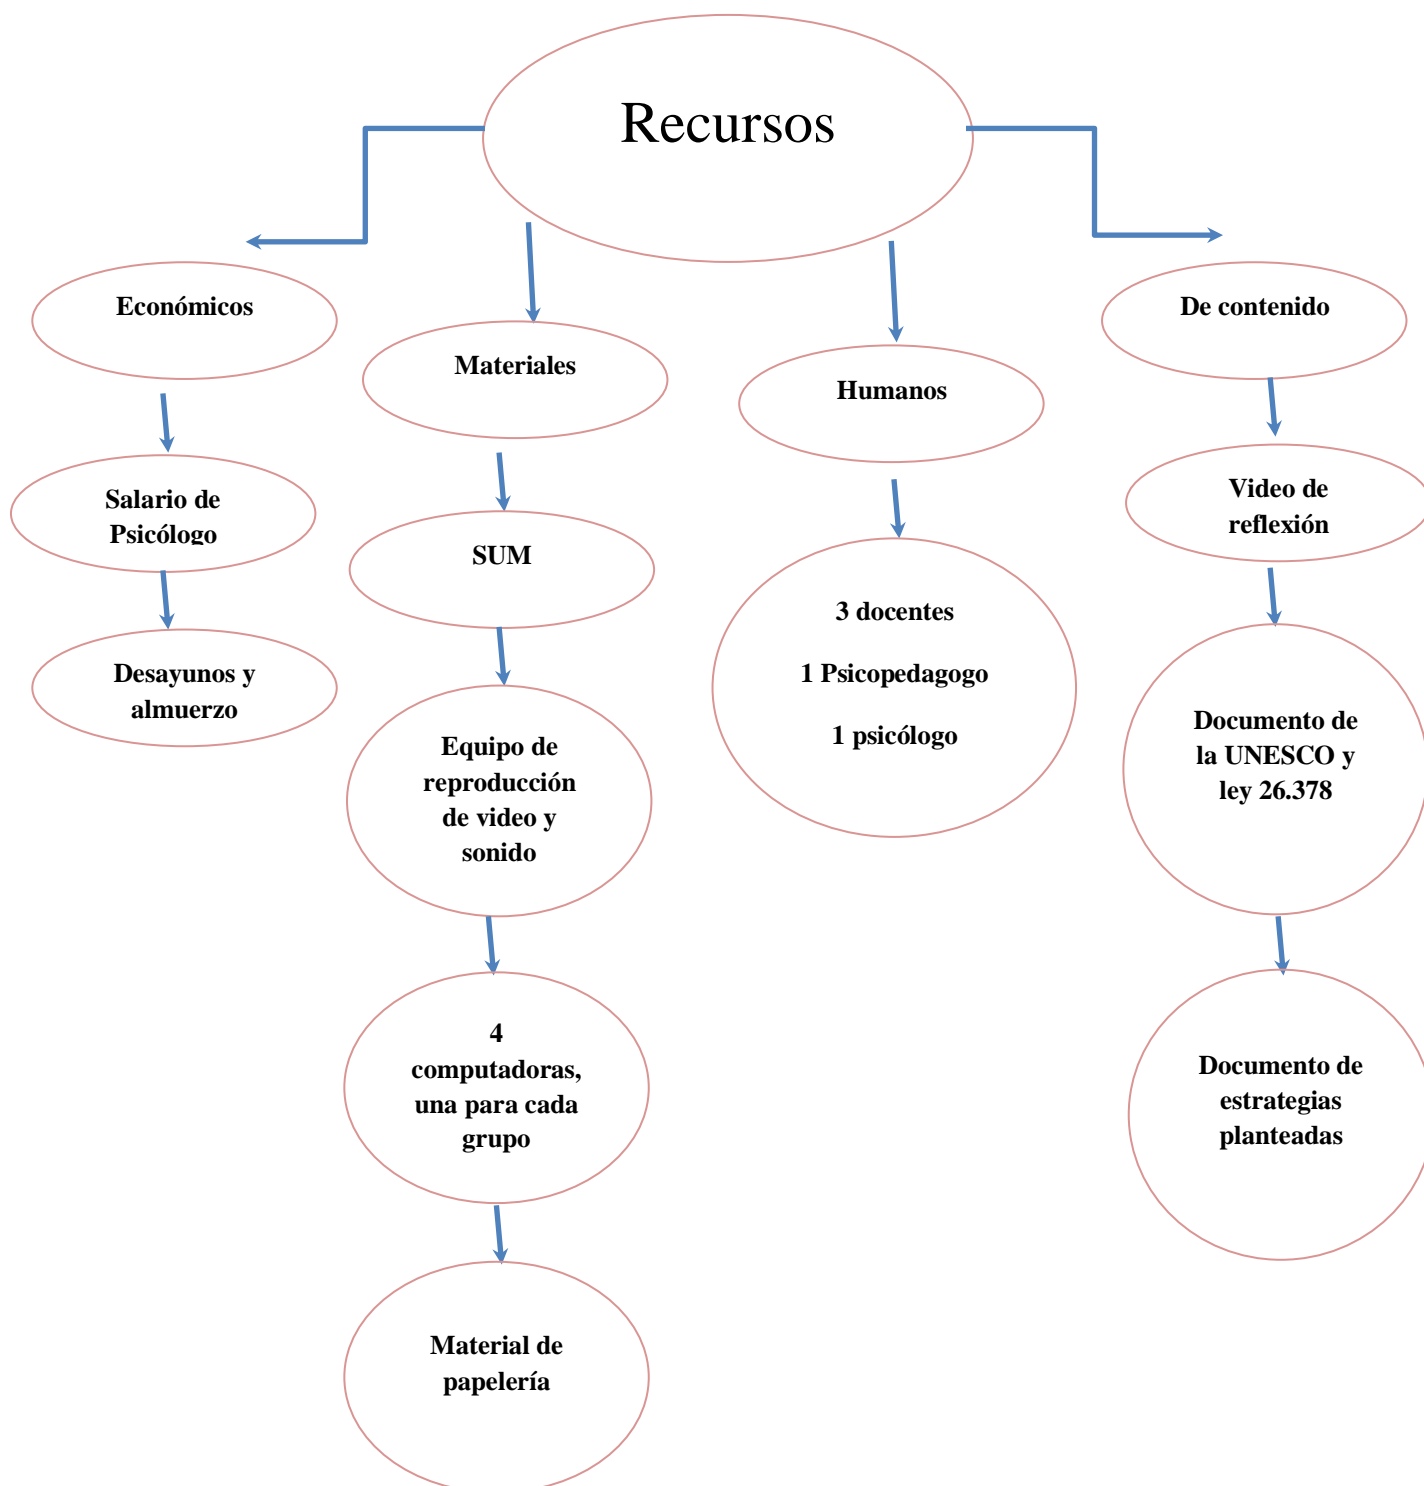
Recursos

Económicos

Salario de Psicólogo

Desayunos y almuerzo

Materiales

SUM

Equipo de reproducción de video y sonido

4 computadoras, una para cada grupo

Material de papelería

Humanos

3 docentes

1 Psicopedagogo

1 psicólogo

De contenido

Video de reflexión

Documento de la UNESCO y ley 26.378

Documento de estrategias planteadas